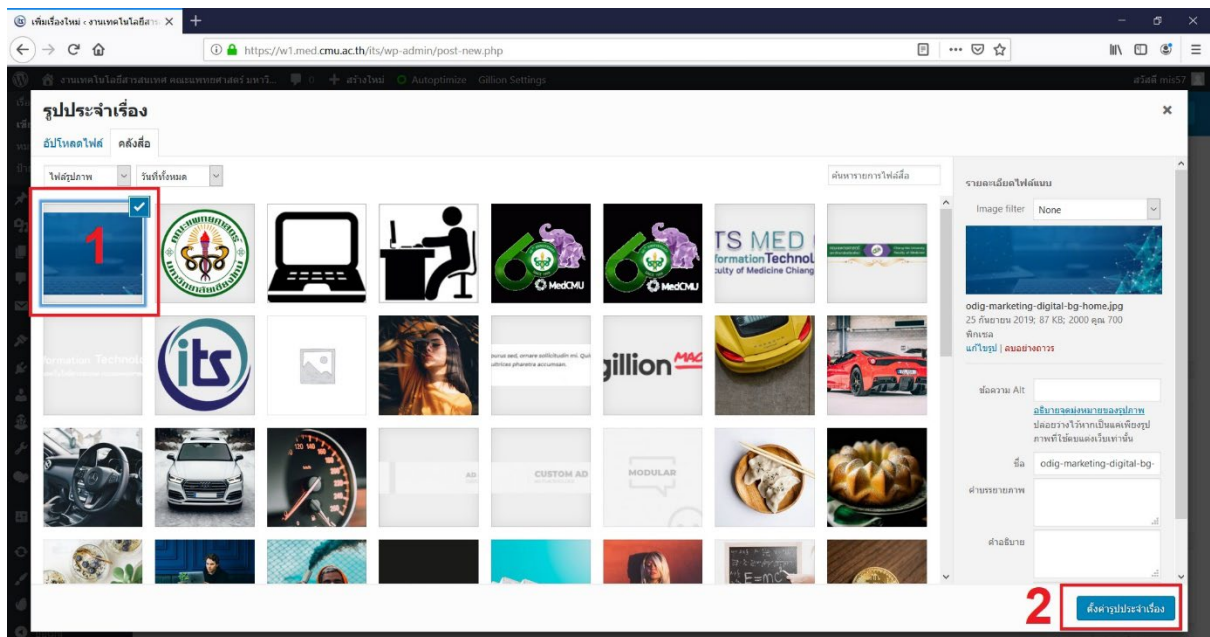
เพิ่มเรื่องใหม่ ‹ งานเทคโนโลยีสาร ×
+

https://w1.med.cmu.ac.th/its/wp-admin/post-new.php

งานเทคโนโลยีสารสนเทศ คณะแพทยศาสตร์ มหาวิ... 0 + สร้างใหม่ Autoptimize Gillion Settings
สวัสดี mis57

รูปประจำเรื่อง
×
อัปโหลดไฟล์ คลังสื่อ

ไฟล์รูปภาพ
วันที่ทั้งหมด
ค้นหารายการไฟล์สื่อ

1

TS MED
formation Technol
culty of Medicine Chiang

MedCMU
MedCMU

formation Technol

its

gillion

CUSTOM AD
MODULAR
AD

E=MC

รายละเอียดไฟล์แนบ
Image filter None

odig-marketing-digital-bg-home.jpg
25 กันยายน 2019; 87 KB; 2000 คูณ 700 พิกเซล
แก้ไขรูป | ลบอย่างถาวร

ข้อความ Alt
อธิบายจุดมุ่งหมายของรูปภาพ ปล่อยว่างไว้หากเป็นแค่เพียงรูปภาพที่ใช้ตบแต่งเว็บเท่านั้น
ชื่อ odig-marketing-digital-bg-
คำบรรยายภาพ
คำอธิบาย

2
ตั้งค่ารูปประจำเรื่อง